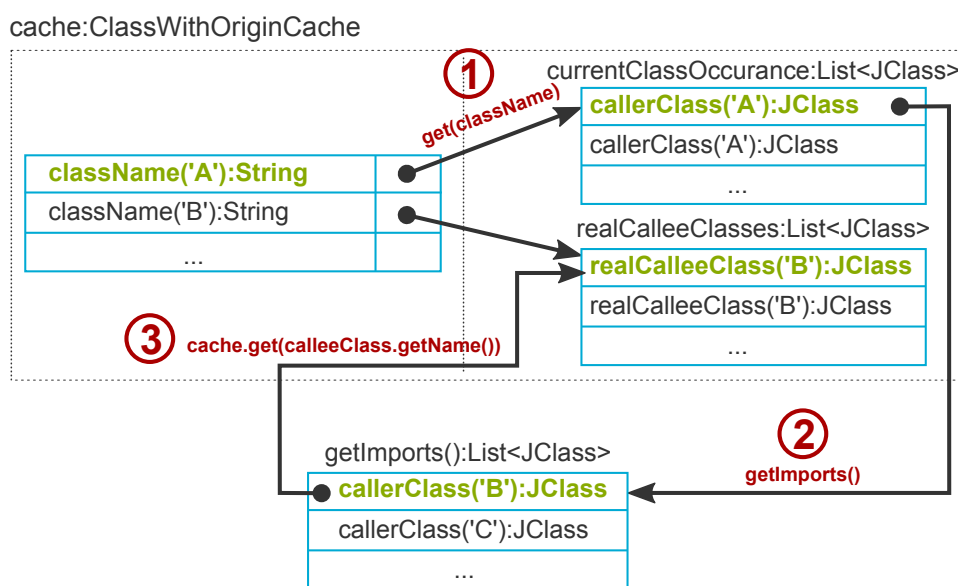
cache:ClassWithOriginCache

1
get(className)

currentClassOccurance:List<JClass>

| callerClass('A'):JClass |
|---|
| callerClass('A'):JClass |
| ... |

| className('A'):String | |
|---|---|
| className('B'):String | |
| ... | |

realCalleeClasses:List<JClass>

| realCalleeClass('B'):JClass |
|---|
| realCalleeClass('B'):JClass |
| ... |

3
cache.get(calleeClass.getName())

2
getImports()

getImports():List<JClass>

| callerClass('B'):JClass |
|---|
| callerClass('C'):JClass |
| ... |